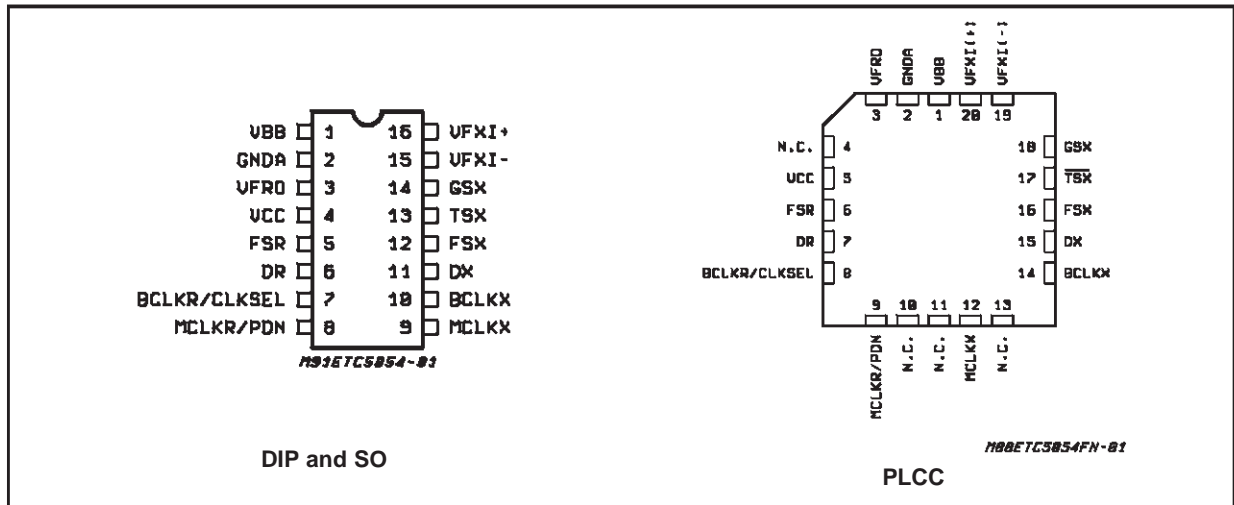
VBB 1
GNDA 2
VFRO 3
VCC 4
FSR 5
DR 6
BCLKR/CLKSEL 7
MCLKR/PDN 8
16 VFXI+
15 VFXI-
14 GSX
13 TSX
12 FSX
11 DX
10 BCLKX
9 MCLKX

M91ETC5054-01

DIP and SO

VFRO GNDA VBB VFXI(+) VFXI(-)
3 2 1 20 19

N.C. 4
VCC 5
FSR 6
DR 7
BCLKR/CLKSEL 8

18 GSX
17 $\overline{TSX}$
16 FSX
15 DX
14 BCLKX

9 10 11 12 13
MCLKR/PDN N.C. N.C. MCLKX N.C.

M88ETC5054FN-01

PLCC